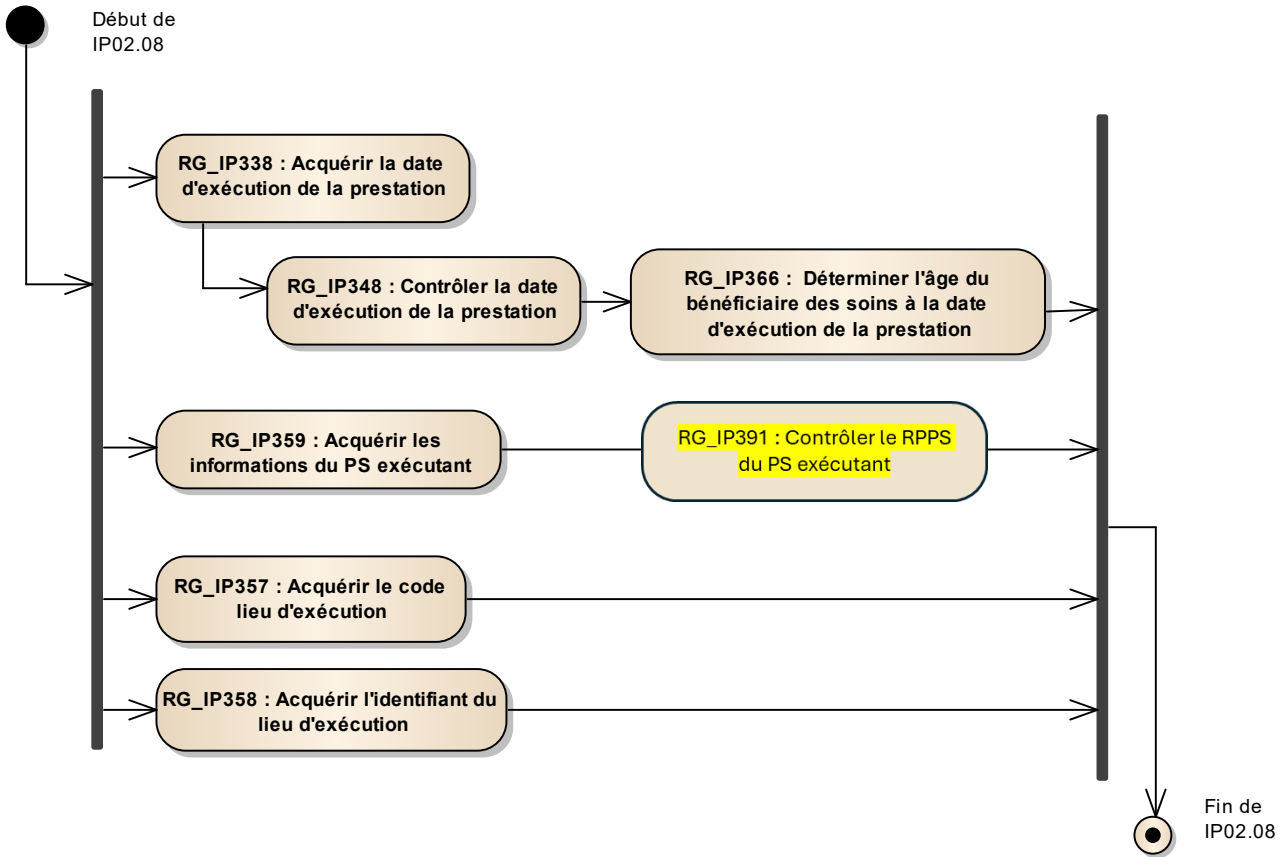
Début de IP02.08

RG_IP338 : Acquérir la date d'exécution de la prestation

RG_IP348 : Contrôler la date d'exécution de la prestation

RG_IP366 : Déterminer l'âge du bénéficiaire des soins à la date d'exécution de la prestation

RG_IP359 : Acquérir les informations du PS exécutant

RG_IP391 : Contrôler le RPPS du PS exécutant

RG_IP357 : Acquérir le code lieu d'exécution

RG_IP358 : Acquérir l'identifiant du lieu d'exécution

Fin de IP02.08